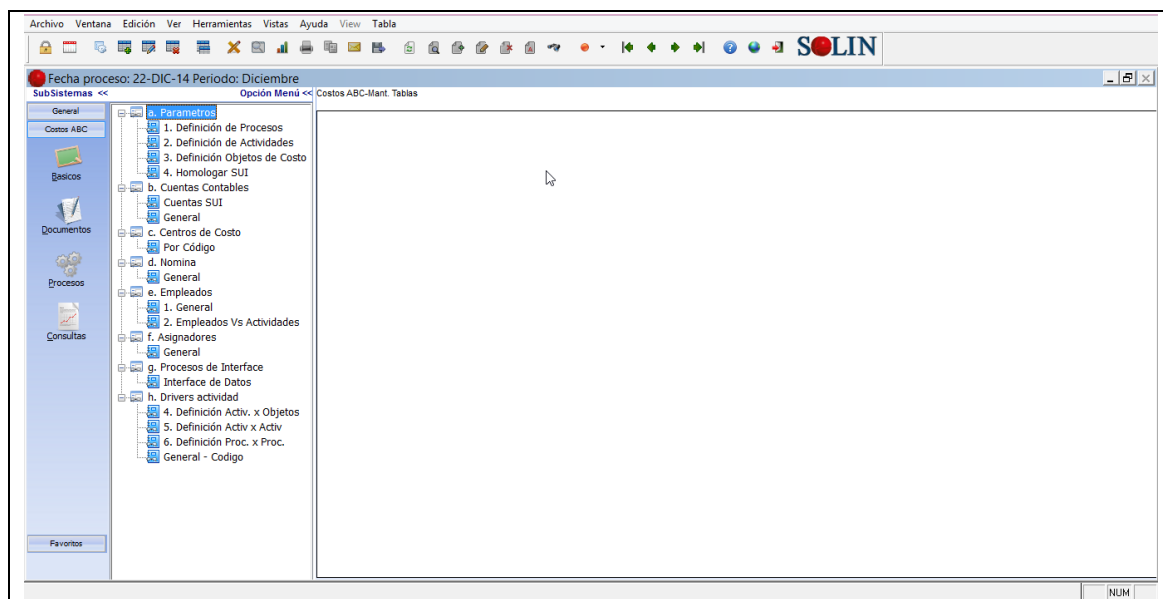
Archivo Ventana Edición Ver Herramientas Vistas Ayuda View Tabla

SOLIN

Fecha proceso: 22-DIC-14 Periodo: Diciembre

SubSistemas <<

Opción Menú <<

Costos ABC-Mant. Tablas

General

Costos ABC

Basicos

Documentos

Procesos

Consultas

Favoritos

a. Parametros
1. Definición de Procesos
2. Definición de Actividades
3. Definición Objetos de Costo
4. Homologar SUI
b. Cuentas Contables
Cuentas SUI
General
c. Centros de Costo
Por Código
d. Nomina
General
e. Empleados
1. General
2. Empleados Vs Actividades
f. Asignadores
General
g. Procesos de Interface
Interface de Datos
h. Drivers actividad
4. Definición Activ. x Objetos
5. Definición Activ x Activ
6. Definición Proc. x Proc.
General - Codigo

NUM